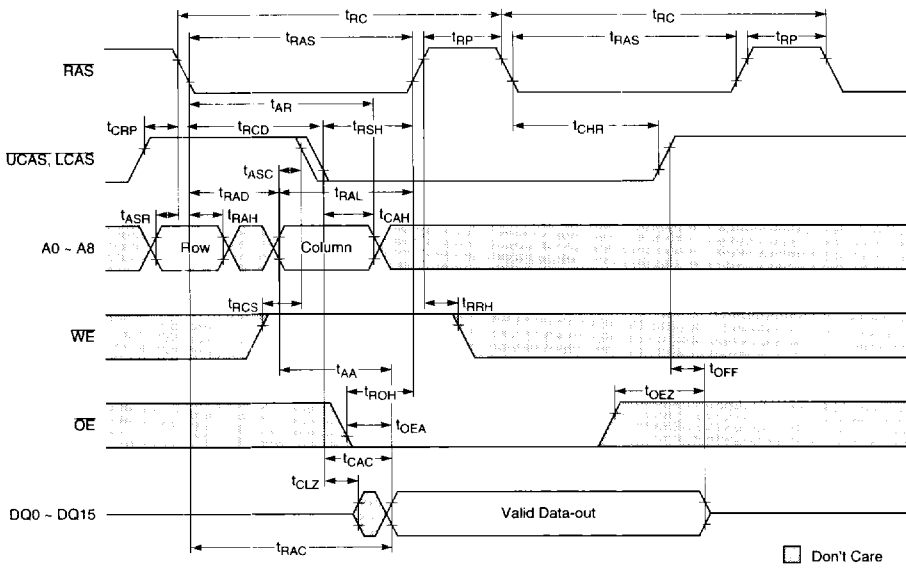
$t_{RC}$

$t_{RC}$

$t_{RAS}$

$t_{RP}$

$t_{RAS}$

$t_{RP}$

$\overline{RAS}$

$t_{AR}$

$t_{CRP}$

$t_{RCD}$

$t_{RSH}$

$t_{CHR}$

$\overline{UCAS}$, $\overline{LCAS}$

$t_{ASC}$

$t_{RAD}$

$t_{RAL}$

$t_{ASR}$

$t_{RAH}$

$t_{CAH}$

A0 ~ A8

Row

Column

$t_{RCS}$

$t_{RRH}$

$\overline{WE}$

$t_{AA}$

$t_{OFF}$

$t_{ROH}$

$t_{OEZ}$

$\overline{OE}$

$t_{OEA}$

$t_{CAC}$

$t_{CLZ}$

DQ0 ~ DQ15

Valid Data-out

$t_{RAC}$

Don't Care